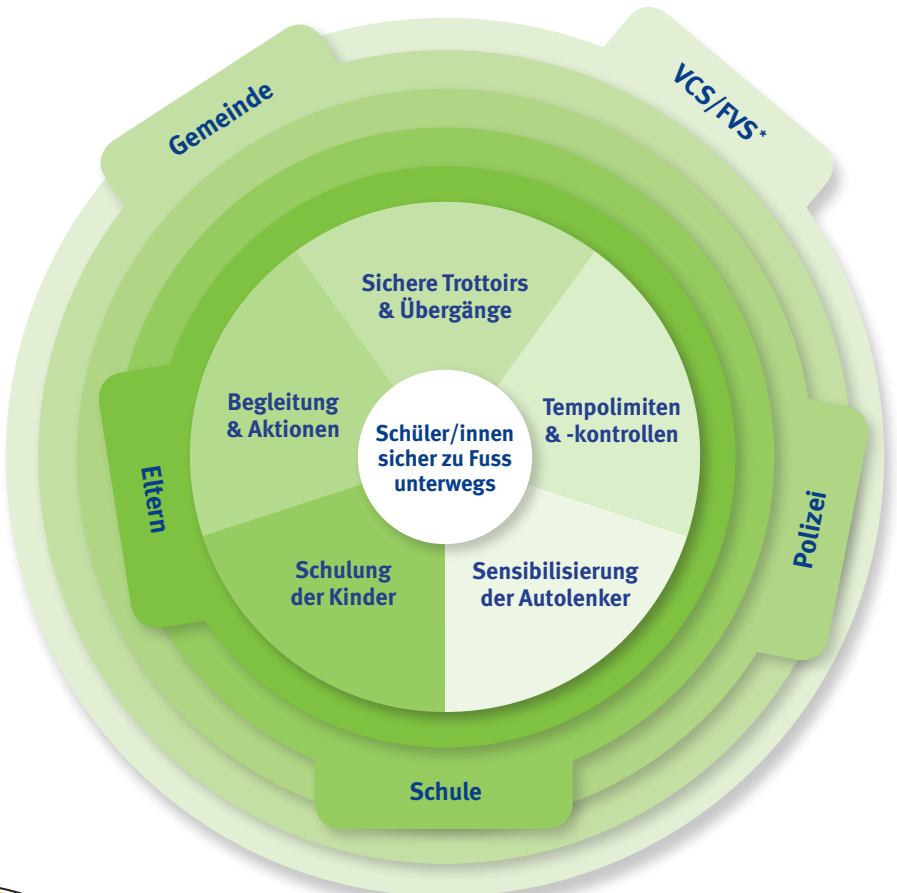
Gemeinde

VCS/FVS*

Sichere Trottoirs & Übergänge

Tempolimiten & -kontrollen

Sensibilisierung der Autolenker

Schulung der Kinder

Begleitung & Aktionen

Schüler/innen sicher zu Fuss unterwegs

Eltern

Polizei

Schule